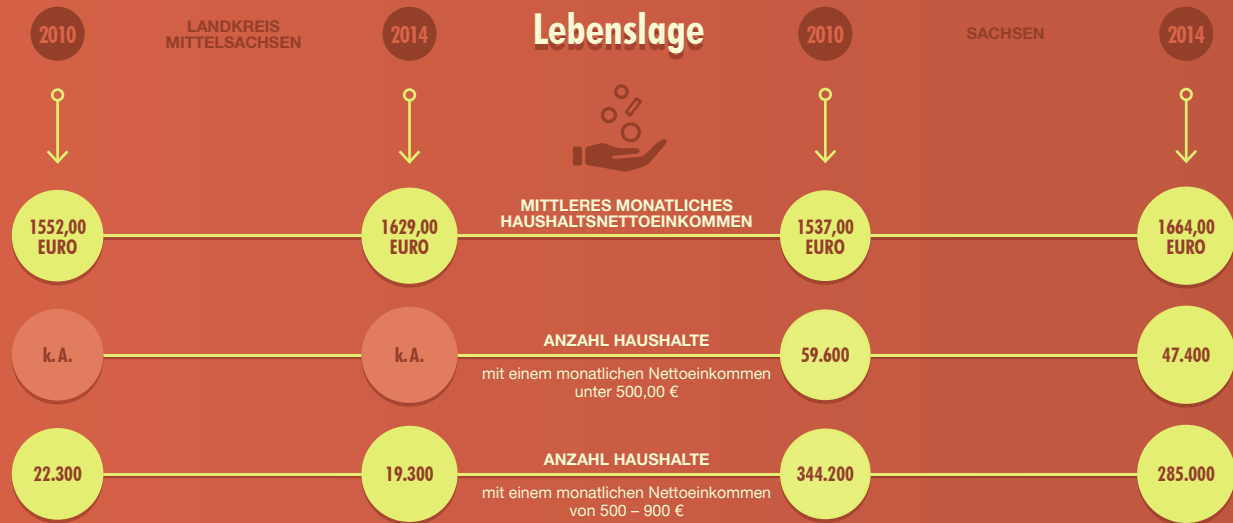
2010

LANDKREIS MITTELSACHSEN

2014

Lebenslage

2010

SACHSEN

2014

1552,00 EURO

1629,00 EURO

MITTLERES MONATLICHES HAUSHALTSNETTOEINKOMMEN

1537,00 EURO

1664,00 EURO

k. A.

k. A.

ANZAHL HAUSHALTE

mit einem monatlichen Nettoeinkommen unter 500,00 €

59.600

47.400

22.300

19.300

ANZAHL HAUSHALTE

mit einem monatlichen Nettoeinkommen von 500 – 900 €

344.200

285.000